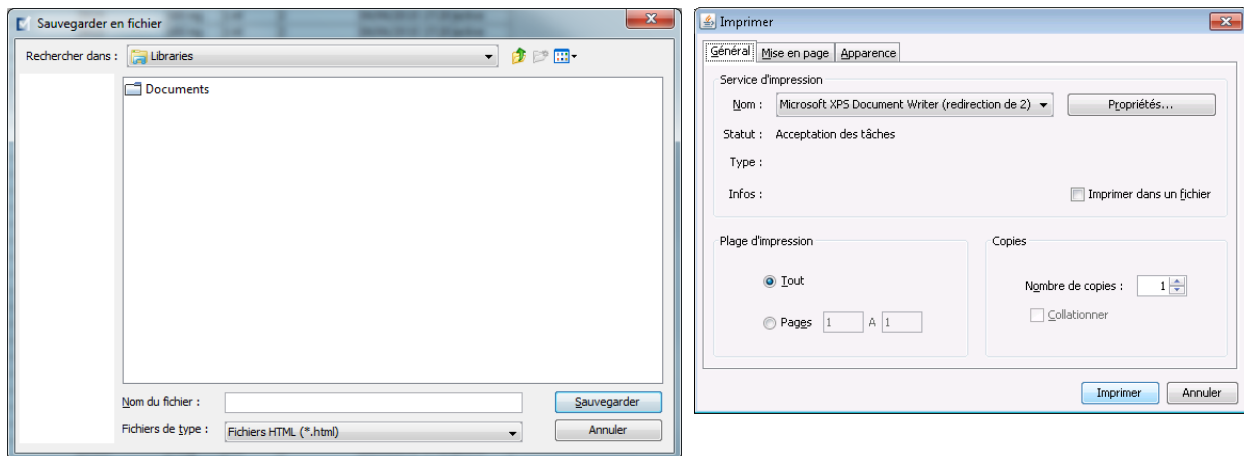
Sauvegarder en fichier

Rechercher dans : Libraries

Documents

Nom du fichier :

Sauvegarder

Fichiers de type : Fichiers HTML (*.html)

Annuler

Imprimer

Général | Mise en page | Apparence

Service d'impression

Nom : Microsoft XPS Document Writer (redirection de 2)

Propriétés...

Statut : Acceptation des tâches

Type :

Infos :

Imprimer dans un fichier

Plage d'impression

Tout

Pages 1 A 1

Copies

Nombre de copies : 1

Collationner

Imprimer

Annuler